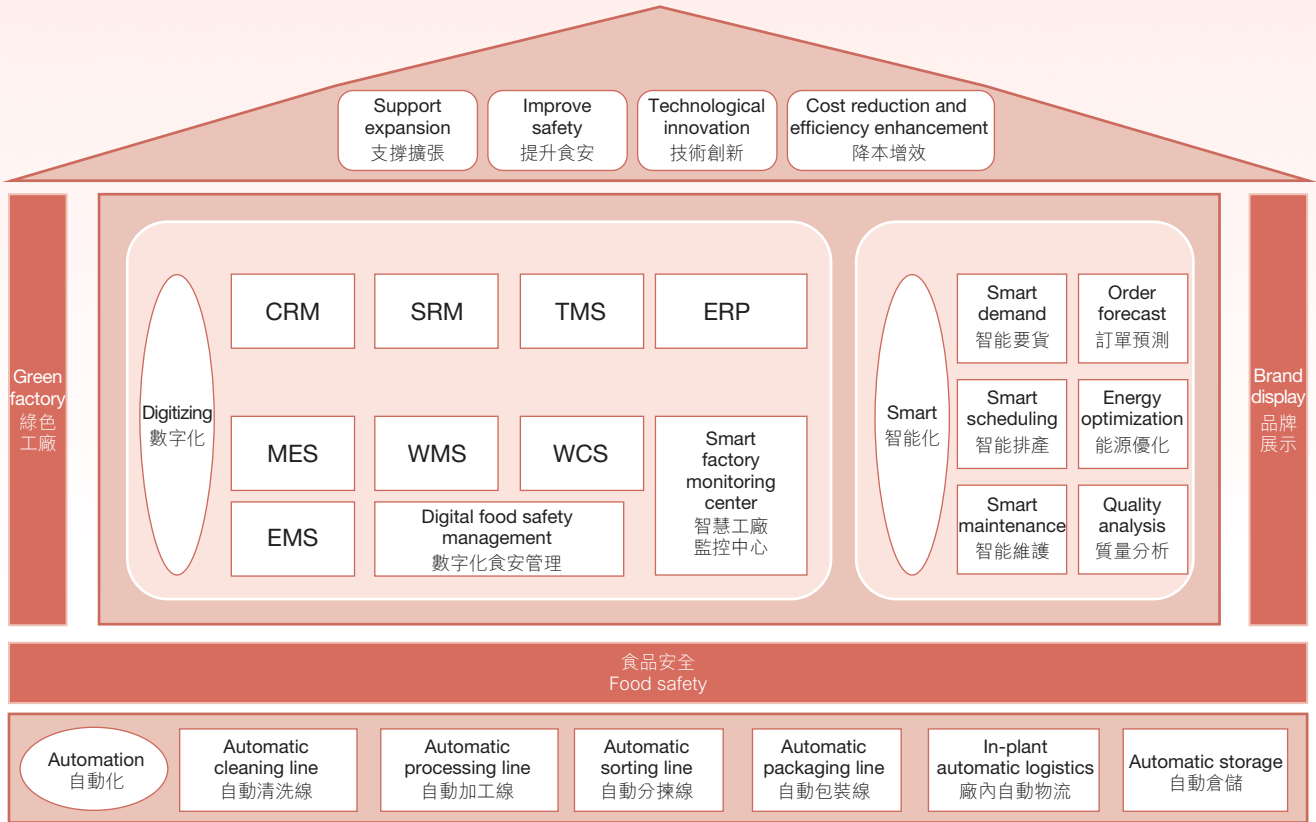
Support expansion
支撐擴張

Improve safety
提升食安

Technological innovation
技術創新

Cost reduction and efficiency enhancement
降本增效

Green factory
綠色工廠

Digitizing
數字化

CRM

SRM

TMS

ERP

MES

WMS

WCS

Smart factory monitoring center
智慧工廠監控中心

EMS

Digital food safety management
數字化食安管理

Smart
智能化

Smart demand
智能要貨

Order forecast
訂單預測

Smart scheduling
智能排產

Energy optimization
能源優化

Smart maintenance
智能維護

Quality analysis
質量分析

Brand display
品牌展示

食品安全
Food safety

Automation
自動化

Automatic cleaning line
自動清洗線

Automatic processing line
自動加工線

Automatic sorting line
自動分揀線

Automatic packaging line
自動包裝線

In-plant automatic logistics
廠內自動物流

Automatic storage
自動倉儲